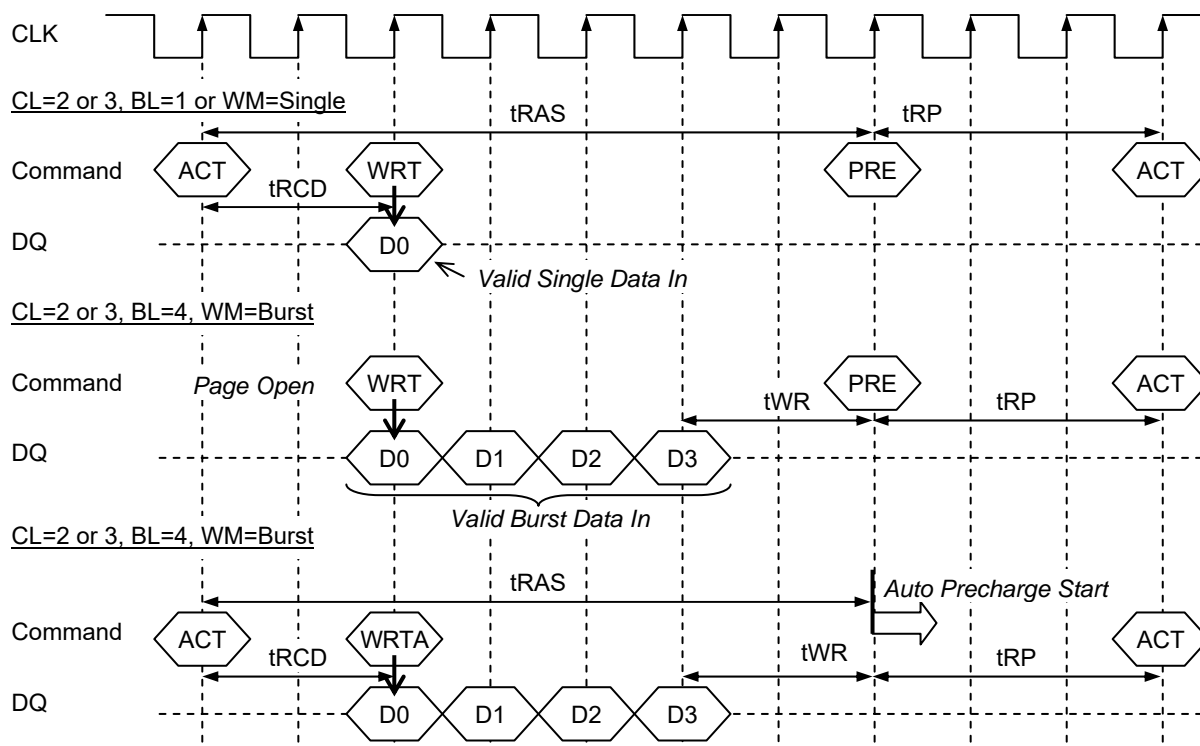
CLK

CL=2 or 3, BL=1 or WM=Single

tRAS

tRP

Command ACT WRT PRE ACT

tRCD

DQ D0

Valid Single Data In

CL=2 or 3, BL=4, WM=Burst

Command Page Open WRT PRE ACT

tWR tRP

DQ D0 D1 D2 D3

Valid Burst Data In

CL=2 or 3, BL=4, WM=Burst

tRAS

Auto Precharge Start

Command ACT WRTA ACT

tRCD tWR tRP

DQ D0 D1 D2 D3